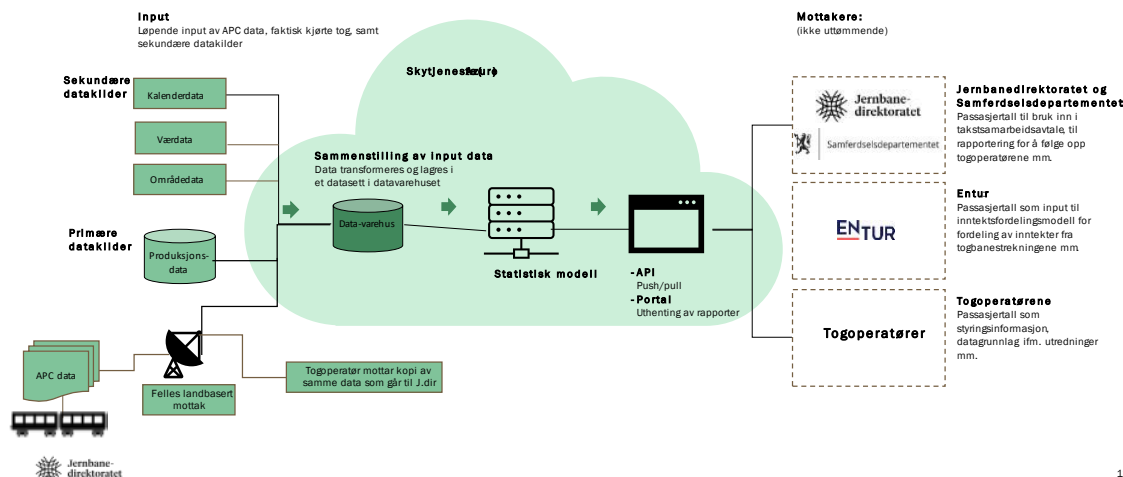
Input
Løpende input av APC data, faktisk kjørte tog, samt sekundære datakilder

Mottakere:
(ikke uttømmende)

Skytjeneste(r)

Sekundære datakilder

Kalenderdata

Værdata

Områdedata

Primære datakilder

Produksjons-data

Sammenstilling av input data
Data transformeres og lagres i et datasett i datavarehuset

Data-varehus

Statistisk modell

-API
Push/pull
-Portal
Uthenting av rapporter

Jernbane-direktoratet

Samferdselsdepartementet

Jernbanedirektoratet og Samferdselsdepartementet
Passasjertall til bruk inn i takstsamarbeidsavtale, til rapportering for å følge opp togoperatørene mm.

ENTUR

Entur
Passasjertall som input til inntektsfordelingsmodell for fordeling av inntekter fra togbanestrekningene mm.

Togoperatører

Togoperatørene
Passasjertall som styringsinformasjon, datagrunnlag ifm. utredninger mm.

APC data

Felles landbasert mottak

Togoperatør mottar kopi av samme data som går til J.dir

Jernbane-direktoratet

1